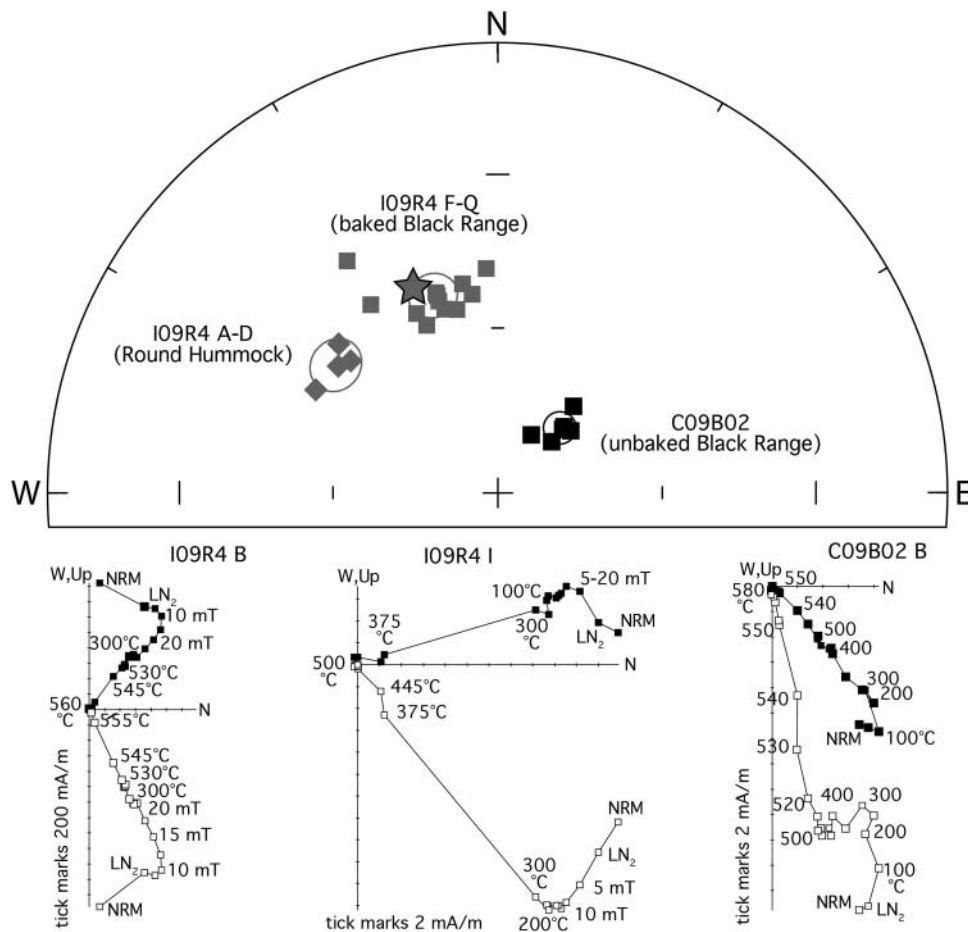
N

I09R4 F-Q
(baked Black Range)

I09R4 A-D
(Round Hummock)

C09B02
(unbaked Black Range)

W

E

I09R4 B

W,Up
NRM
$LN_2$
10 mT
20 mT
300°C
530°C
545°C
560 °C
555°C
N
545°C
530°C
300°C
20 mT
15 mT
$LN_2$
10 mT
NRM
tick marks 200 mA/m

I09R4 I

W,Up
100°C
5-20 mT
375 °C
300 °C
$LN_2$
NRM
500 °C
N
445°C
375°C
NRM
$LN_2$
300 °C
5 mT
10 mT
200°C
tick marks 2 mA/m

C09B02 B

W,Up
580 °C
550
N
540
500
400
300
200
NRM
100°C
550
540
530
520
400
300
500
200
100 °C
NRM
$LN_2$
tick marks 2 mA/m